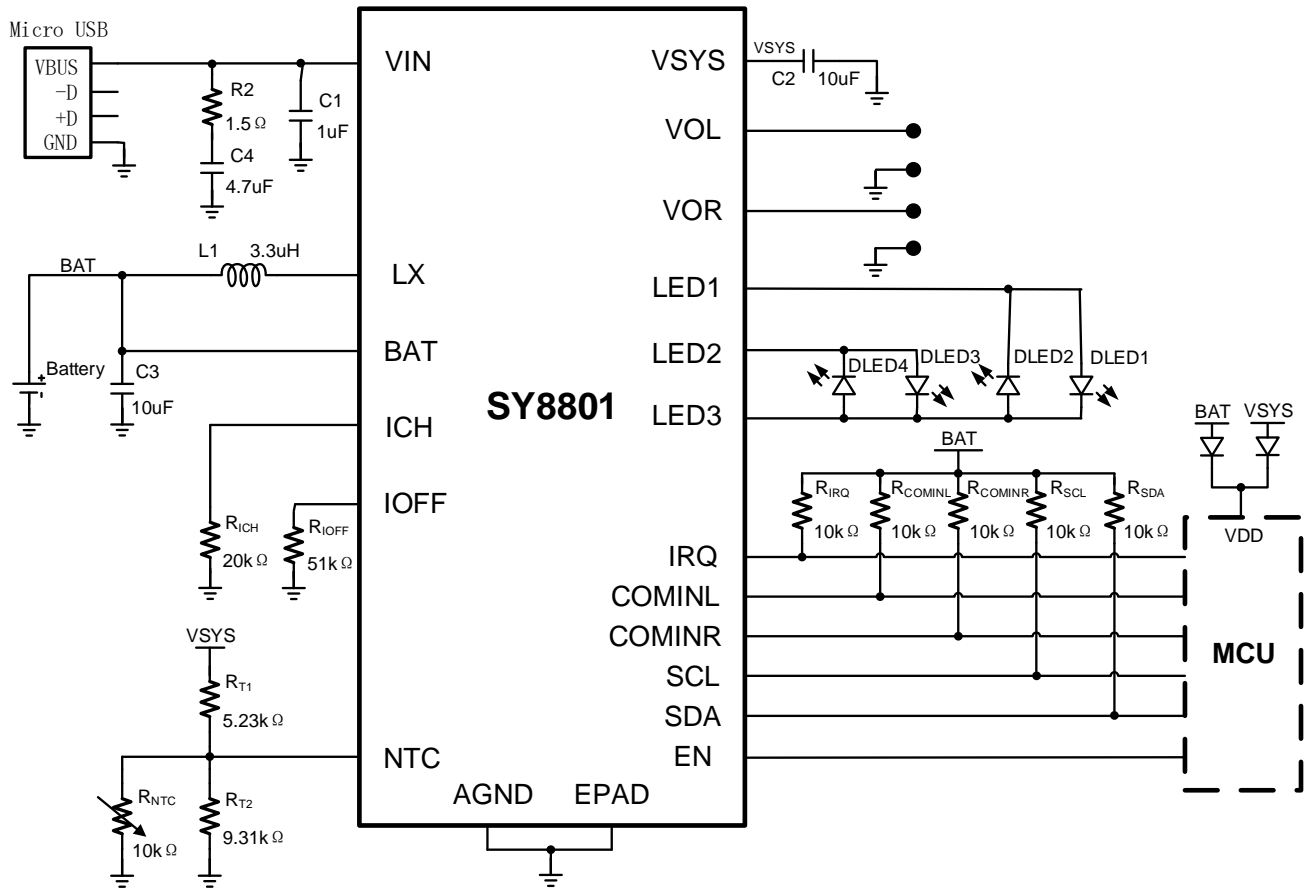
Micro USB
VBUS
−D
+D
GND
R2
1.5 Ω
C4
4.7uF
C1
1uF
VIN
VSYS
VSYS
C2
10uF
VOL
VOR
LED1
LED2
LED3
L1
3.3uH
BAT
LX
BAT
Battery
C3
10uF
ICH
IOFF
SY8801
DLED4
DLED3
DLED2
DLED1
BAT
BAT
VSYS
$R_{IRQ}$
10k Ω
$R_{COMINL}$
10k Ω
$R_{COMINR}$
10k Ω
$R_{SCL}$
10k Ω
$R_{SDA}$
10k Ω
VDD
$R_{ICH}$
20k Ω
$R_{IOFF}$
51k Ω
IRQ
COMINL
COMINR
SCL
SDA
EN
MCU
VSYS
$R_{T1}$
5.23k Ω
NTC
$R_{NTC}$
10k Ω
$R_{T2}$
9.31k Ω
AGND
EPAD